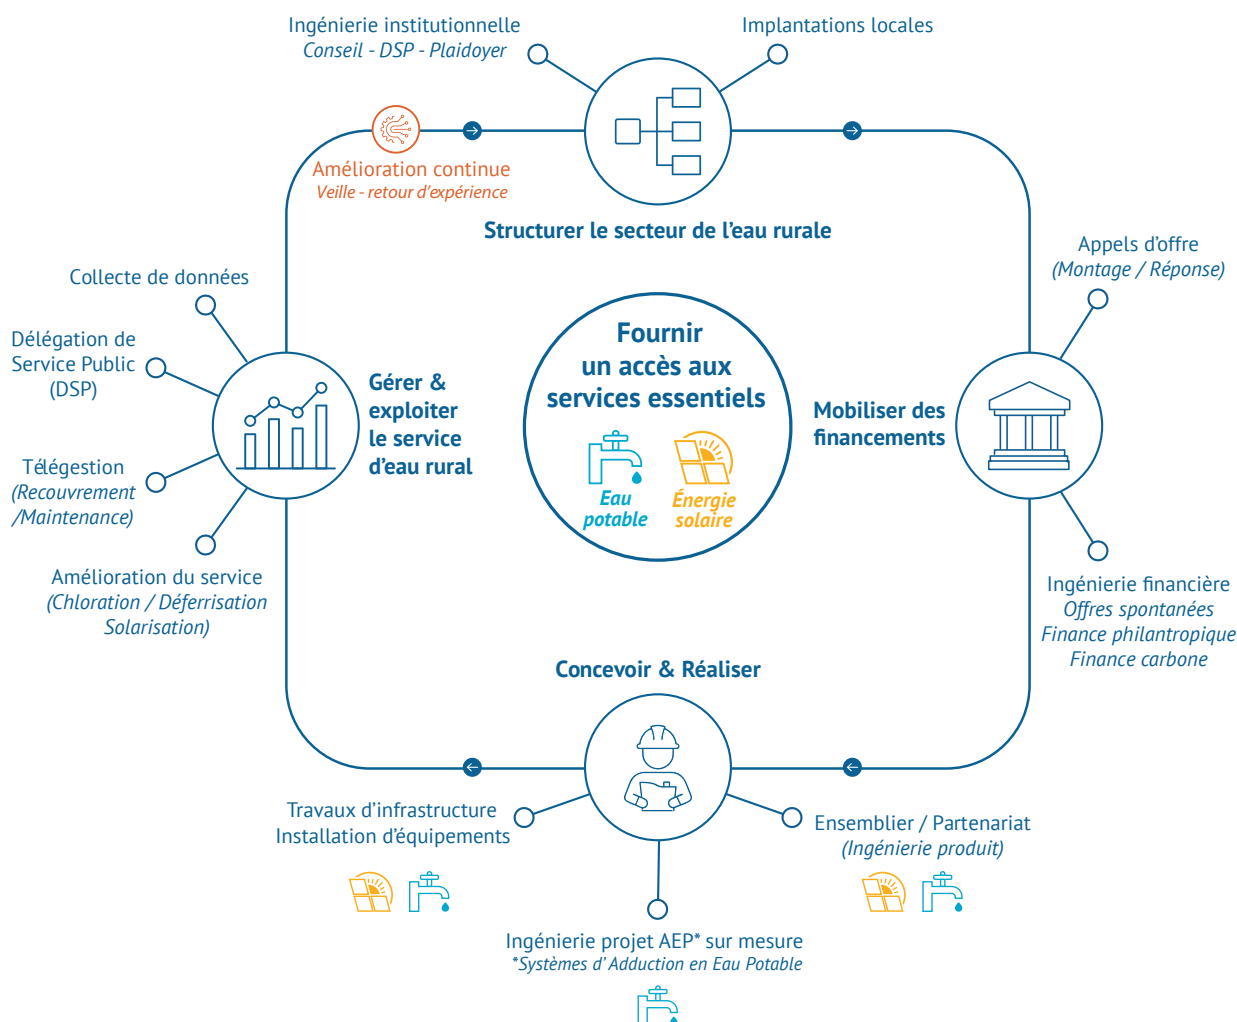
Ingénierie institutionnelle
*Conseil - DSP - Plaidoyer*

Implantations locales

Amélioration continue
*Veille - retour d'expérience*

Structurer le secteur de l'eau rurale

Appels d'offre
*(Montage / Réponse)*

Collecte de données

Délégation de Service Public (DSP)

Télégestion
*(Recouvrement /Maintenance)*

Amélioration du service
*(Chloration / Déferrisation Solarisation)*

Gérer & exploiter le service d'eau rural

Fournir un accès aux services essentiels

Eau potable

Énergie solaire

Mobiliser des financements

Ingénierie financière
*Offres spontanées*
*Finance philantropique*
*Finance carbone*

Concevoir & Réaliser

Travaux d'infrastructure
Installation d'équipements

Ensemblier / Partenariat
*(Ingénierie produit)*

Ingénierie projet AEP* sur mesure
*\*Systèmes d' Adduction en Eau Potable*